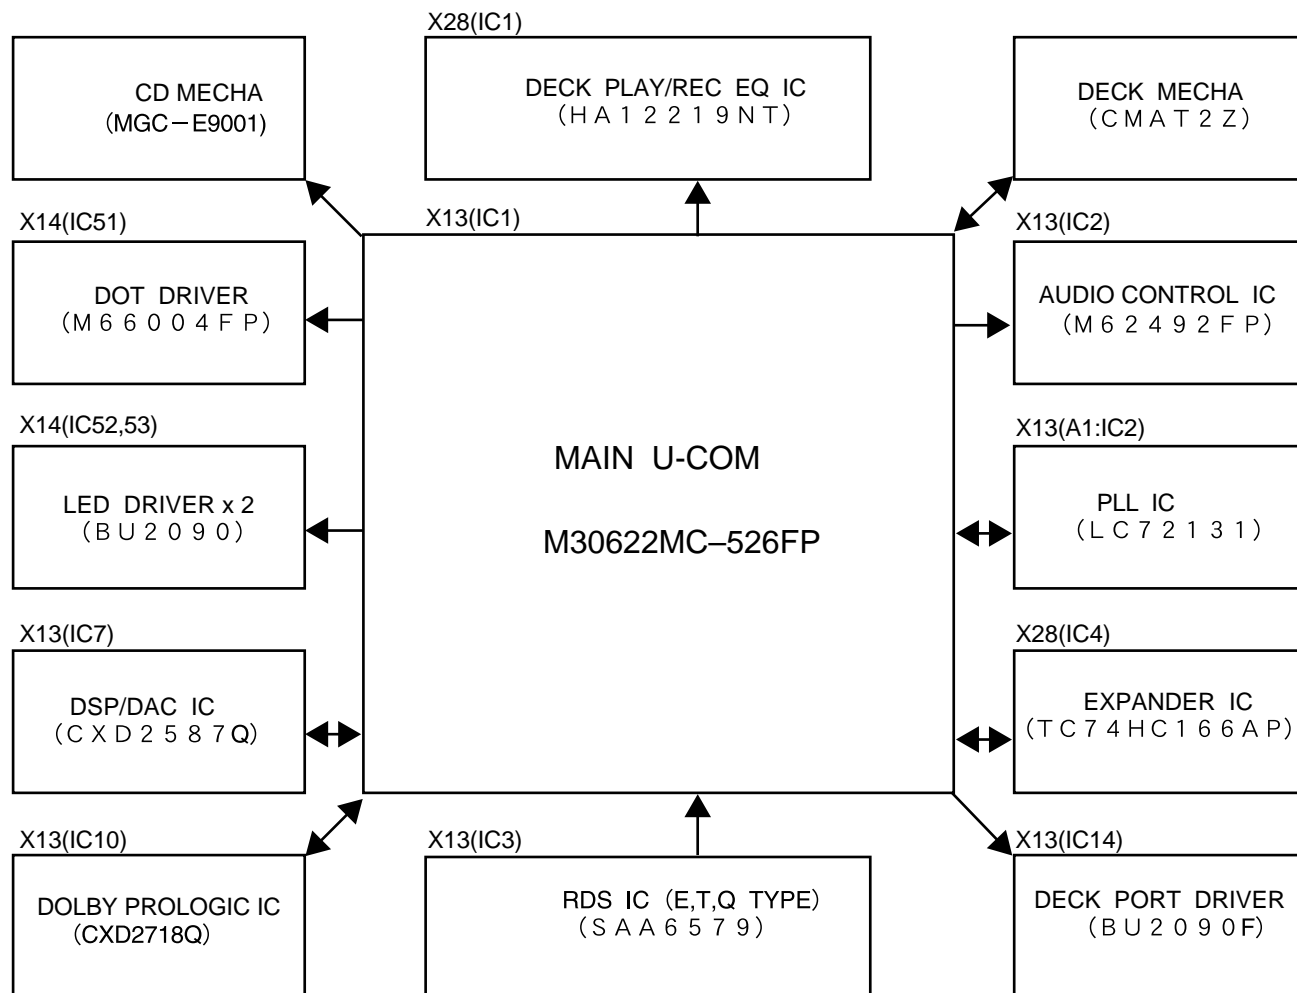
CD MECHA
(MGC－E9001)

X28(IC1)
DECK PLAY/REC EQ IC
(HA12219NT)

DECK MECHA
(CMAT2Z)

X14(IC51)
DOT DRIVER
(M66004FP)

X13(IC1)
MAIN U-COM

M30622MC–526FP

X13(IC2)
AUDIO CONTROL IC
(M62492FP)

X14(IC52,53)
LED DRIVER x 2
(BU2090)

X13(A1:IC2)
PLL IC
(LC72131)

X13(IC7)
DSP/DAC IC
(CXD2587Q)

X28(IC4)
EXPANDER IC
(TC74HC166AP)

X13(IC10)
DOLBY PROLOGIC IC
(CXD2718Q)

X13(IC3)
RDS IC (E,T,Q TYPE)
(SAA6579)

X13(IC14)
DECK PORT DRIVER
(BU2090F)